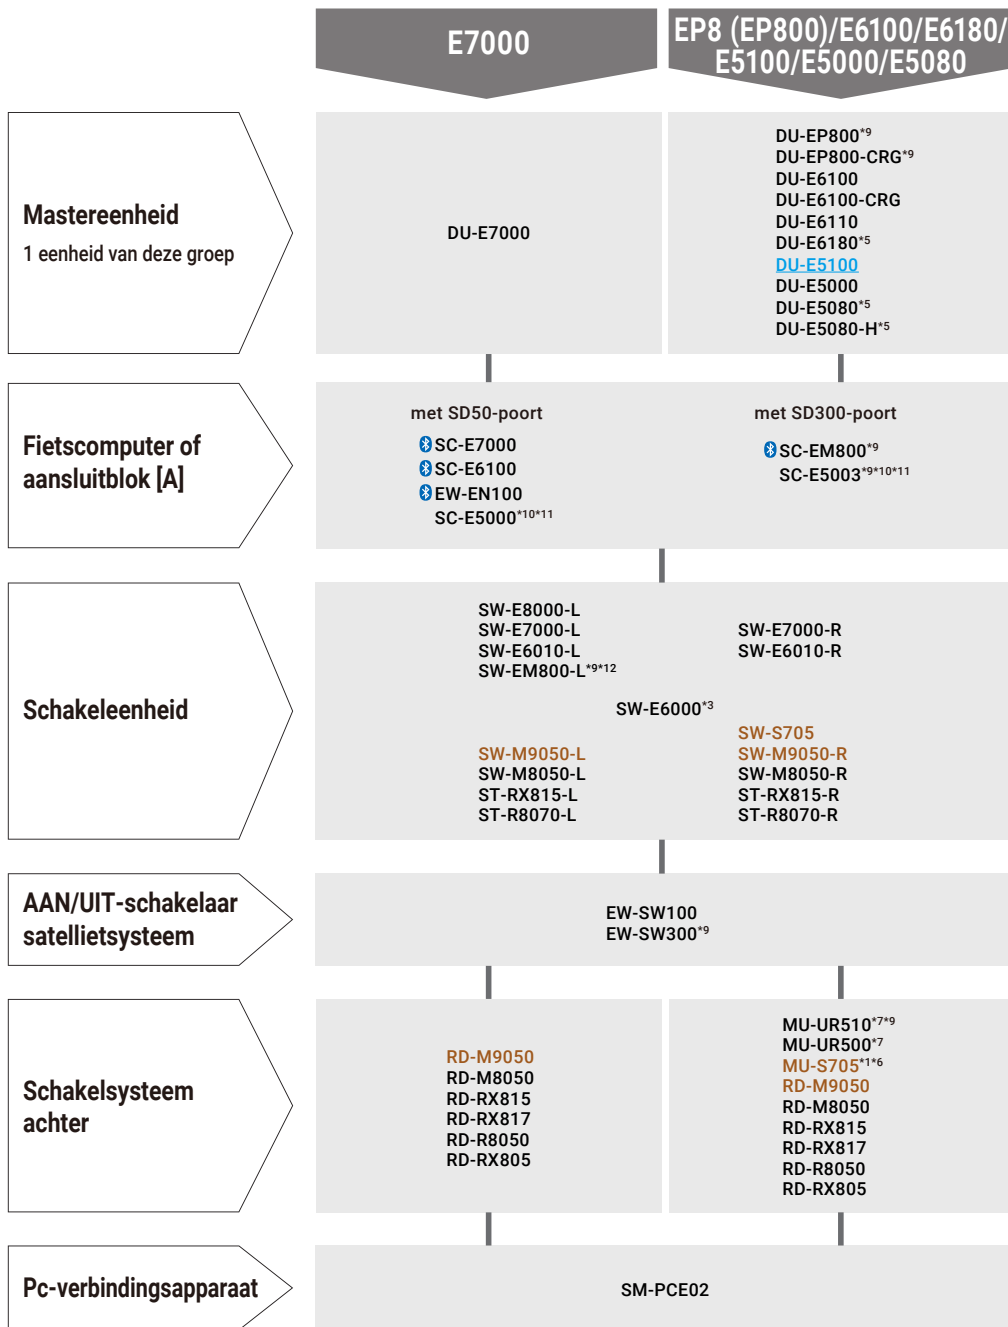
E7000

EP8 (EP800)/E6100/E6180/ E5100/E5000/E5080

Mastereenheid
1 eenheid van deze groep

DU-E7000

DU-EP800$^{*9}$
DU-EP800-CRG$^{*9}$
DU-E6100
DU-E6100-CRG
DU-E6110
DU-E6180$^{*5}$
DU-E5100
DU-E5000
DU-E5080$^{*5}$
DU-E5080-H$^{*5}$

Fietscomputer of aansluitblok [A]

met SD50-poort
SC-E7000
SC-E6100
EW-EN100
SC-E5000$^{*10*11}$

met SD300-poort
SC-EM800$^{*9}$
SC-E5003$^{*9*10*11}$

Schakeleenheid

SW-E8000-L
SW-E7000-L
SW-E6010-L
SW-EM800-L$^{*9*12}$

SW-E7000-R
SW-E6010-R

SW-E6000$^{*3}$

SW-M9050-L
SW-M8050-L
ST-RX815-L
ST-R8070-L

SW-S705
SW-M9050-R
SW-M8050-R
ST-RX815-R
ST-R8070-R

AAN/UIT-schakelaar satellietsysteem

EW-SW100
EW-SW300$^{*9}$

Schakelsysteem achter

RD-M9050
RD-M8050
RD-RX815
RD-RX817
RD-R8050
RD-RX805

MU-UR510$^{*7*9}$
MU-UR500$^{*7}$
MU-S705$^{*1*6}$
RD-M9050
RD-M8050
RD-RX815
RD-RX817
RD-R8050
RD-RX805

Pc-verbindingsapparaat

SM-PCE02